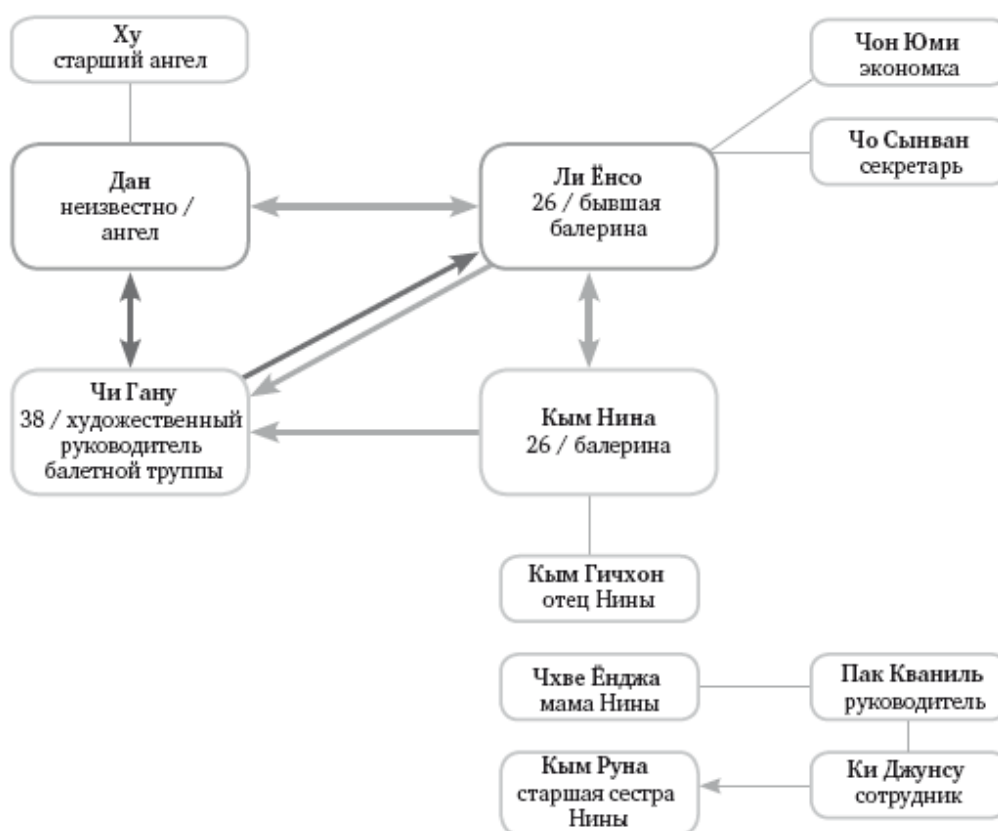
Ху
старший ангел

Дан
неизвестно /
ангел

Ли Ёнсо
26 / бывшая
балерина

Чон Юми
экономка

Чо Сынван
секретарь

Чи Гану
38 / художественный
руководитель
балетной труппы

Кым Нина
26 / балерина

Кым Гичхон
отец Нины

Чхве Ёнджа
мама Нины

Пак Кваниль
руководитель

Кым Руна
старшая сестра
Нины

Ки Джунсу
сотрудник